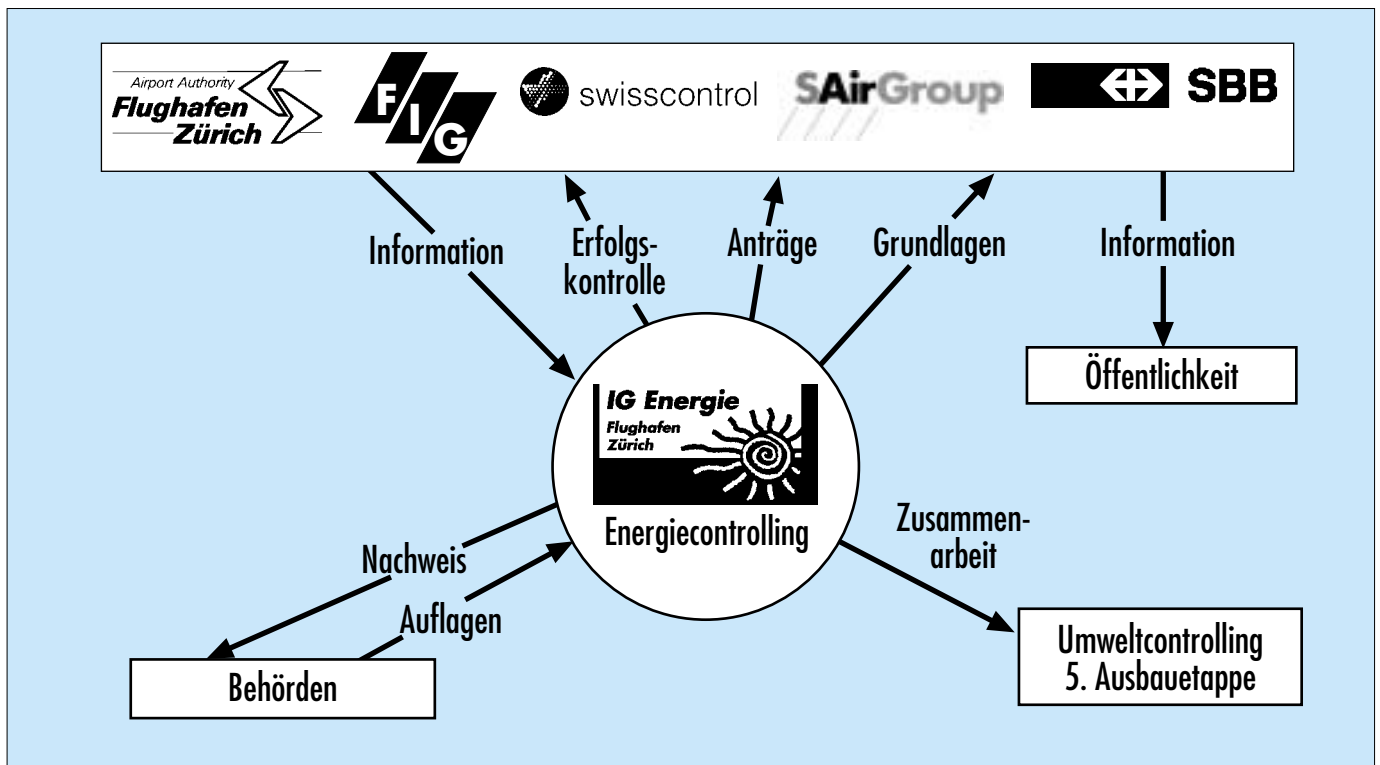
Airport Authority Flughafen Zürich

FIG

swisscontrol

SAirGroup

SBB

Information

Erfolgskontrolle

Anträge

Grundlagen

Information

Öffentlichkeit

IG Energie Flughafen Zürich

Energiecontrolling

Zusammenarbeit

Nachweis

Auflagen

Behörden

Umweltcontrolling 5. Ausbauetappe